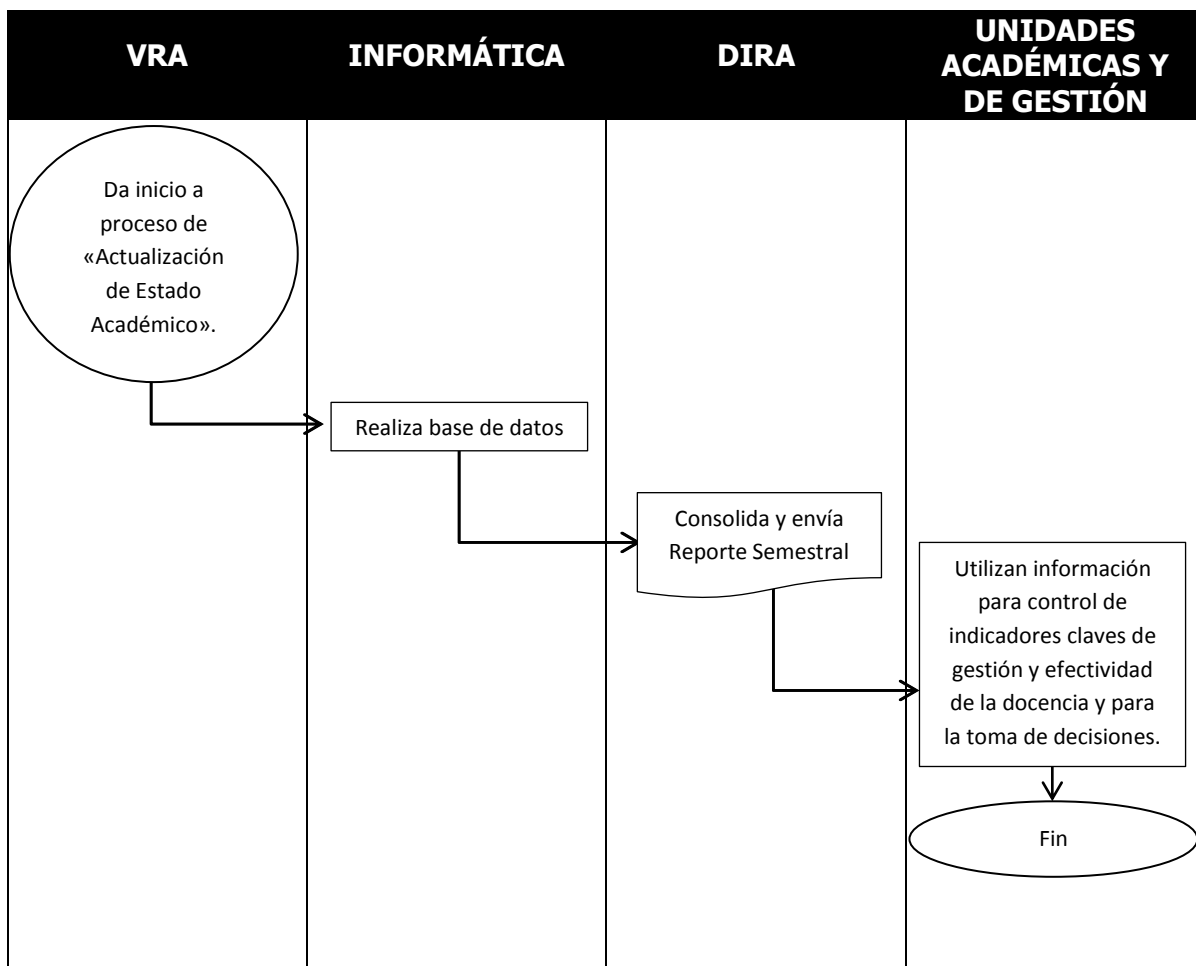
VRA

INFORMÁTICA

DIRA

UNIDADES ACADÉMICAS Y DE GESTIÓN

Da inicio a proceso de «Actualización de Estado Académico».

Realiza base de datos

Consolida y envía Reporte Semestral

Utilizan información para control de indicadores claves de gestión y efectividad de la docencia y para la toma de decisiones.

Fin